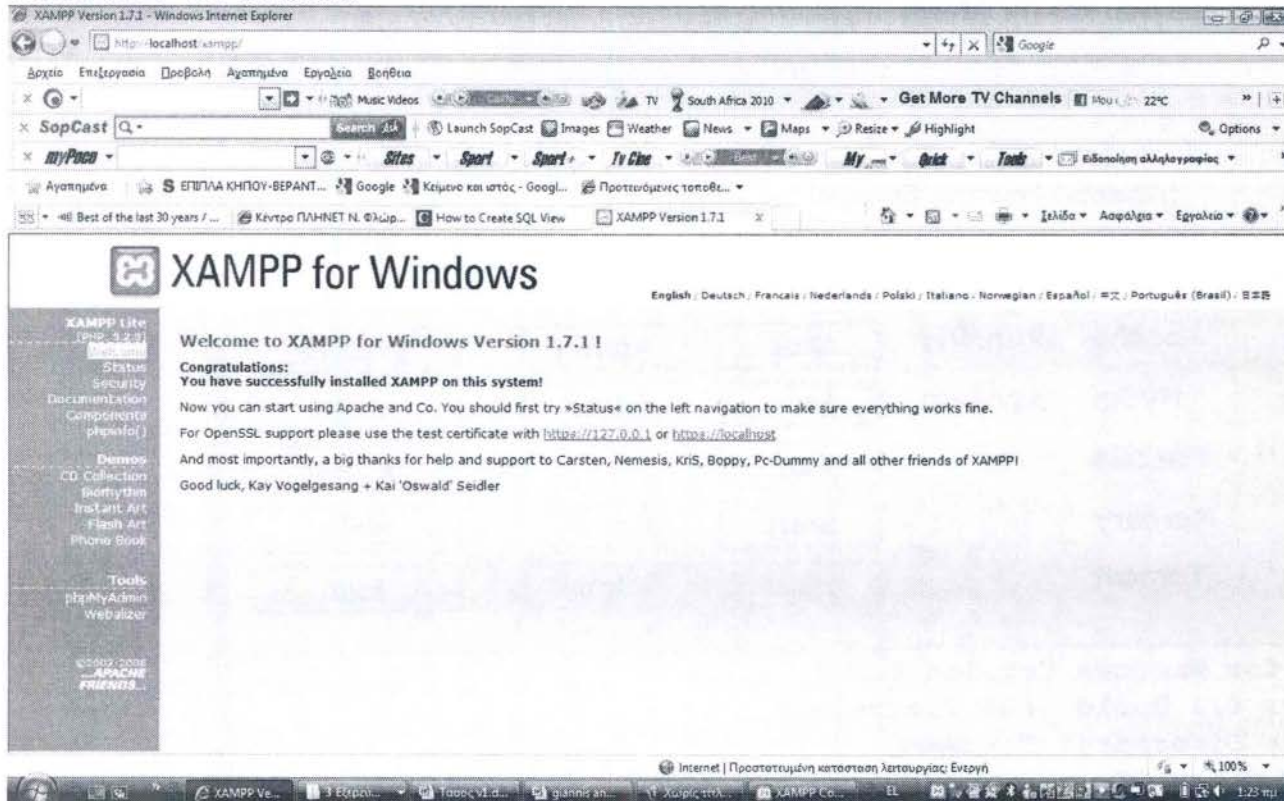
XAMPP Version 1.7.1 - Windows Internet Explorer

http://localhost/xampp/

Google

Αρχείο Επεξεργασία Προβολή Αγαπημένα Εργαλεία Βοήθεια

Music Videos TV South Africa 2010 Get More TV Channels 22°C

SopCast Search Launch SopCast Images Weather News Maps Resize Highlight Options

myPoco Sites Sport Sport TvCine My Quick Tools Ειδοποίηση αλληλογραφίας

Αγαπημένα S ΕΠΙΠΛΑ ΚΗΠΟΥ-ΒΕΡΑΝΤ... Google Κείμενο και ιστός - Googl... Προτεινόμενες τοποθε...

Best of the last 30 years / ... Κέντρο ΠΛΗΝΕΤ Ν. Φλώρ... How to Create SQL View XAMPP Version 1.7.1

Σελίδα Ασφάλεια Εργαλεία

XAMPP for Windows

English / Deutsch / Francais / Nederlands / Polski / Italiano / Norwegian / Español / 中文 / Português (Brasil) / 日本語

XAMPP Lite
[PHP: 5.2.9]
Welcome
Status
Security
Documentation
Components
phpinfo()

Demos
CD Collection
Biorhythm
Instant Art
Flash Art
Phone Book

Tools
phpMyAdmin
Webalizer

©2002-2008
...APACHE FRIENDS...

Welcome to XAMPP for Windows Version 1.7.1 !

Congratulations:
You have successfully installed XAMPP on this system!

Now you can start using Apache and Co. You should first try »Status« on the left navigation to make sure everything works fine.

For OpenSSL support please use the test certificate with https://127.0.0.1 or https://localhost

And most importantly, a big thanks for help and support to Carsten, Nemesis, KriS, Boppy, Pc-Dummy and all other friends of XAMPP!

Good luck, Kay Vogelgesang + Kai 'Oswald' Seidler

Internet | Προστατευμένη κατάσταση λειτουργίας: Ενεργή 100%

XAMPP Ve... 3 Εξερεύ... Ταυτός v1.d... giannis an... Χωρίς τιτλ... XAMPP Co... EL 1:23 μμ